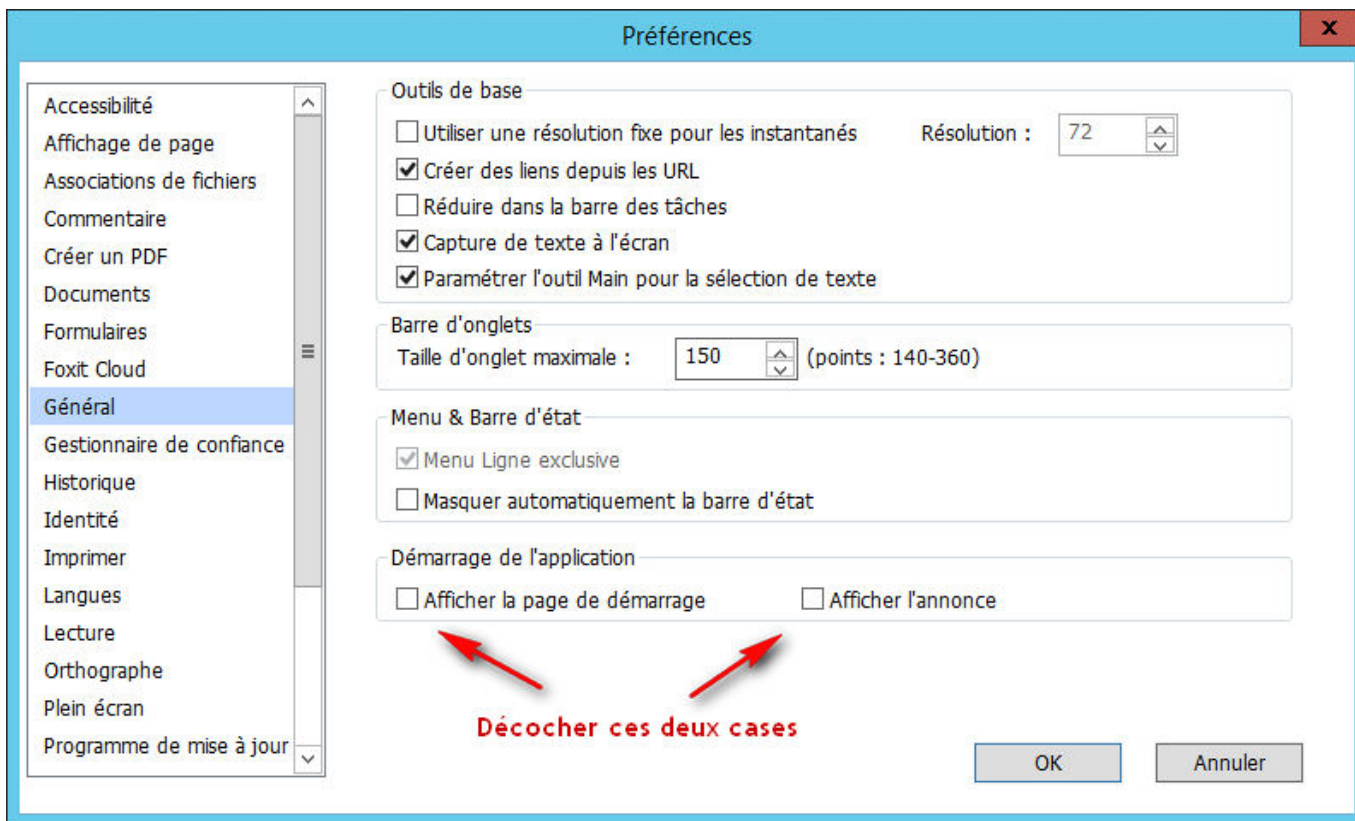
Préférences

x

Accessibilité
Affichage de page
Associations de fichiers
Commentaire
Créer un PDF
Documents
Formulaires
Foxit Cloud
Général
Gestionnaire de confiance
Historique
Identité
Imprimer
Langues
Lecture
Orthographe
Plein écran
Programme de mise à jour

Outils de base
Utiliser une résolution fixe pour les instantanés
Résolution : 72
Créer des liens depuis les URL
Réduire dans la barre des tâches
Capture de texte à l'écran
Paramétrer l'outil Main pour la sélection de texte

Barre d'onglets
Taille d'onglet maximale : 150 (points : 140-360)

Menu & Barre d'état
Menu Ligne exclusive
Masquer automatiquement la barre d'état

Démarrage de l'application
Afficher la page de démarrage
Afficher l'annonce

Décocher ces deux cases

OK
Annuler